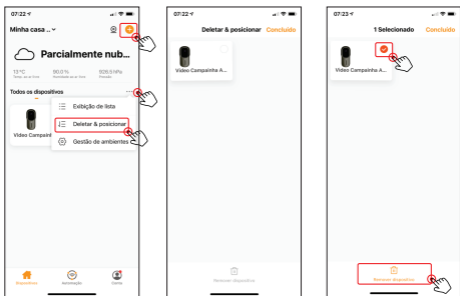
07:22

Minha casa ⌄

Parcialmente nub...

13°C
Temp. ao ar livre

90,0%
Umidade ao ar livre

1026,5 hPa
Pressão

Todos os dispositivos

Video Campainh

Exibição de lista

Deletar & posicionar

Gestão de ambientes

Dispositivos

Automação

Conta

07:22

Deletar & posicionar

Concluído

Video Campainha A...

Remover dispositivo

07:23

1 Selecionado

Concluído

Video Campainha A...

Remover dispositivo